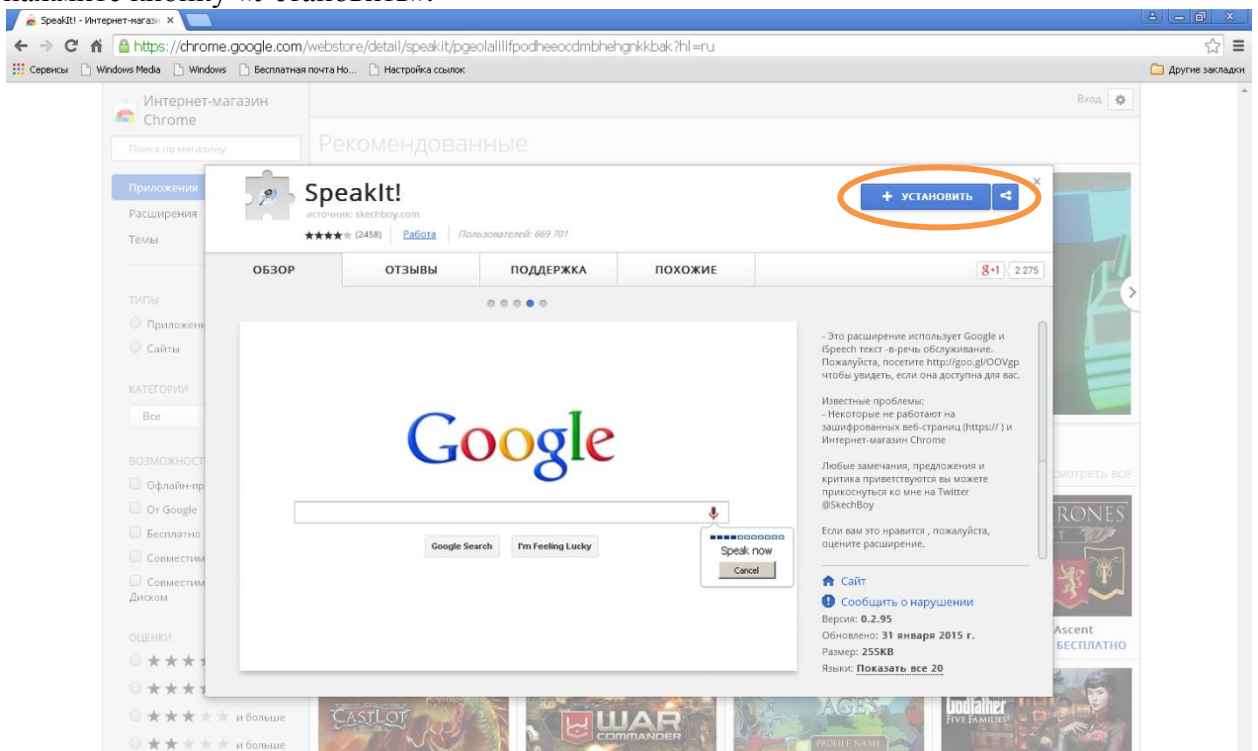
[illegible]

SpeakIt! - Интернет-магази ×

https://chrome.google.com/webstore/detail/speakit/pgeolalilifpodheeocdmbhehgnkkbak?hl=ru

Сервисы Windows Media Windows Бесплатная почта Ho... Настройка ссылок

Другие закладки

Интернет-магазин Chrome

Поиск по магазину

Рекомендованные

Вход

Приложения
Расширения
Темы

ТИПЫ
Приложени
Сайты

КАТЕГОРИИ
Все

ВОЗМОЖНОСТ
Офлайн-пр
От Google
Бесплатно
Совместим
Совместим Диском

ОЦЕНКИ
★★★★★ и больше
★★★★★ и больше

SpeakIt!
источник: skechboy.com
★★★★★ (2458) Работа Пользователей: 669 701

+ УСТАНОВИТЬ

ОБЗОР ОТЗЫВЫ ПОДДЕРЖКА ПОХОЖИЕ

g+1 2 275

Google

Google Search I'm Feeling Lucky

Speak now
Cancel

- Это расширение использует Google и iSpeech текст -в-речь обслуживание. Пожалуйста, посетите http://goo.gl/OOVgp чтобы увидеть, если она доступна для вас.

Известные проблемы:
- Некоторые не работают на зашифрованных веб-страниц (https:// ) и Интернет-магазин Chrome

Любые замечания, предложения и критика приветствуются вы можете прикоснуться ко мне на Twitter @SkechBoy

Если вам это нравится , пожалуйста, оцените расширение.

Сайт
Сообщить о нарушении
Версия: 0.2.95
Обновлено: 31 января 2015 г.
Размер: 255KB
Языки: Показать все 20

смотреть все
RONES
Ascent
БЕСПЛАТНО
CASTLOT
WAR COMMANDER
AGES
Godfather FIVE FAMILIES